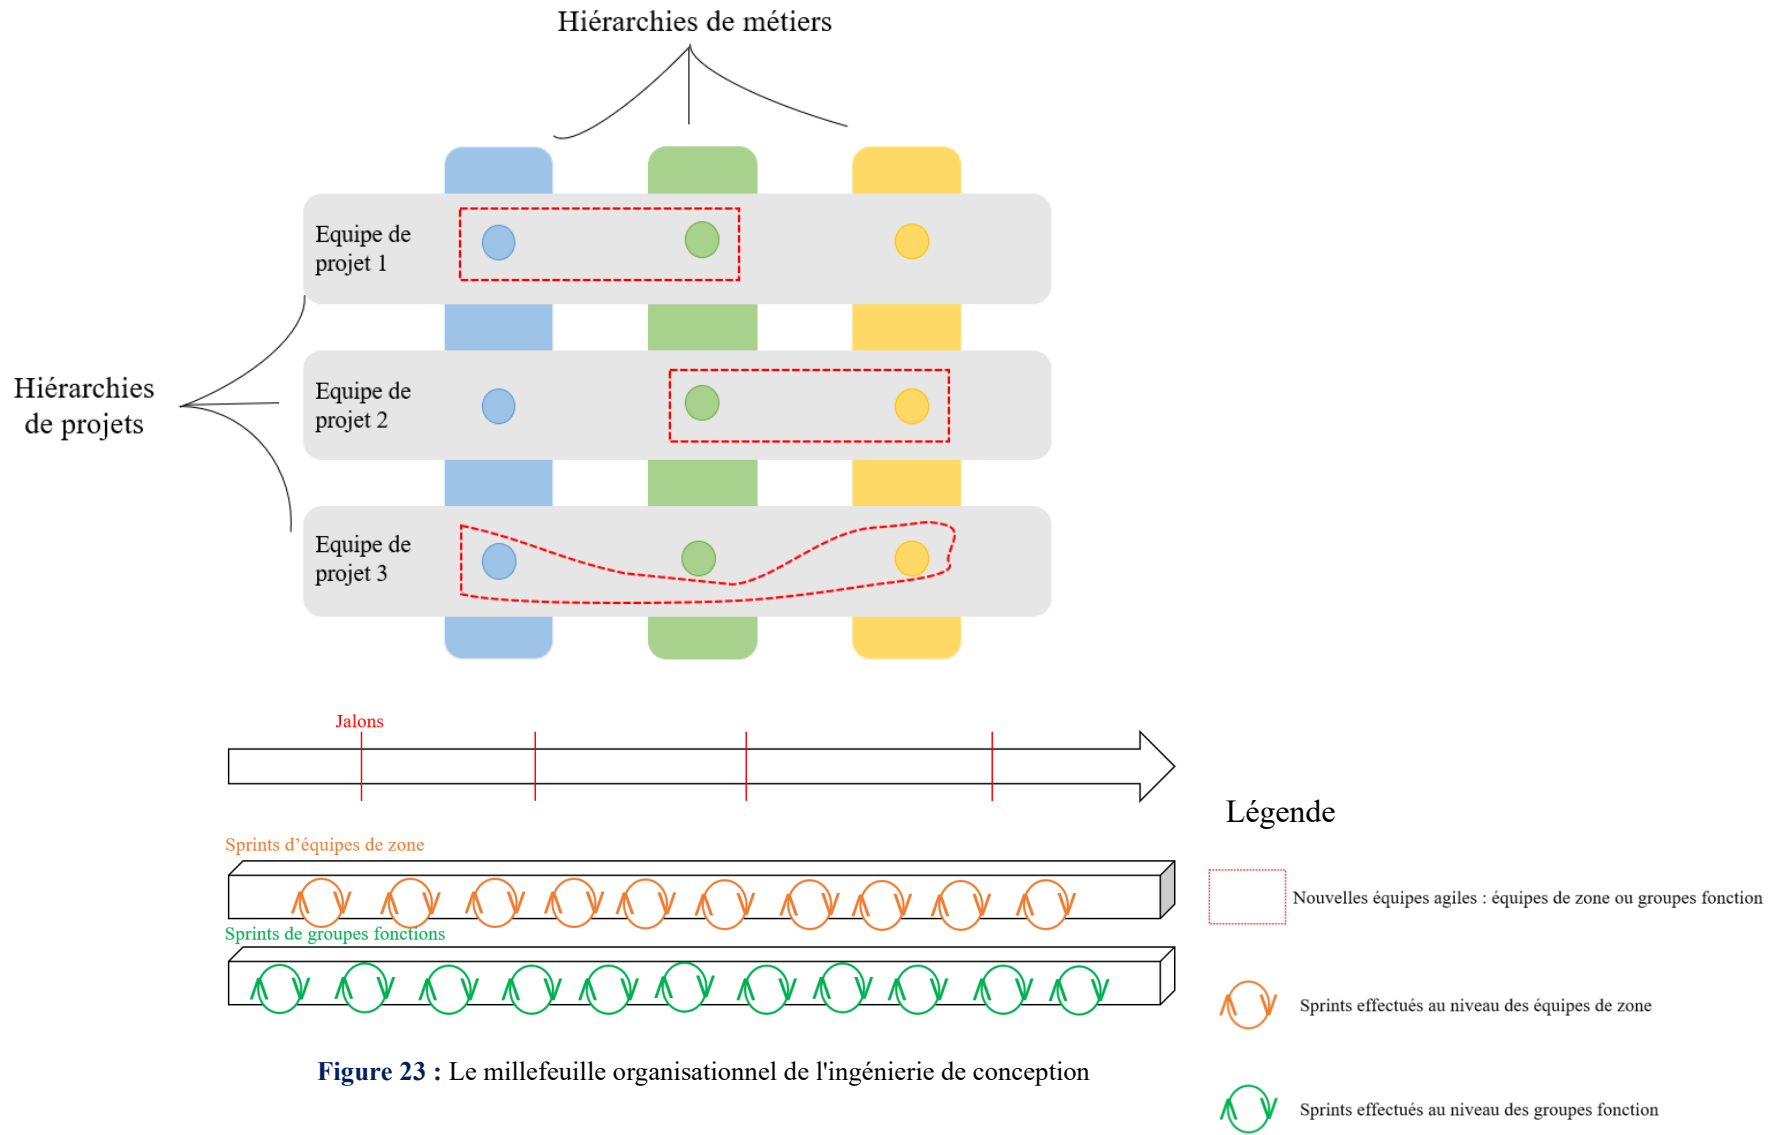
Hiérarchies de métiers

Hiérarchies de projets

Equipe de projet 1

Equipe de projet 2

Equipe de projet 3

Jalons

Sprints d'équipes de zone

Sprints de groupes fonctions

Légende

Nouvelles équipes agiles : équipes de zone ou groupes fonction

Sprints effectués au niveau des équipes de zone

Sprints effectués au niveau des groupes fonction

**Figure 23 :** Le millefeuille organisationnel de l'ingénierie de conception